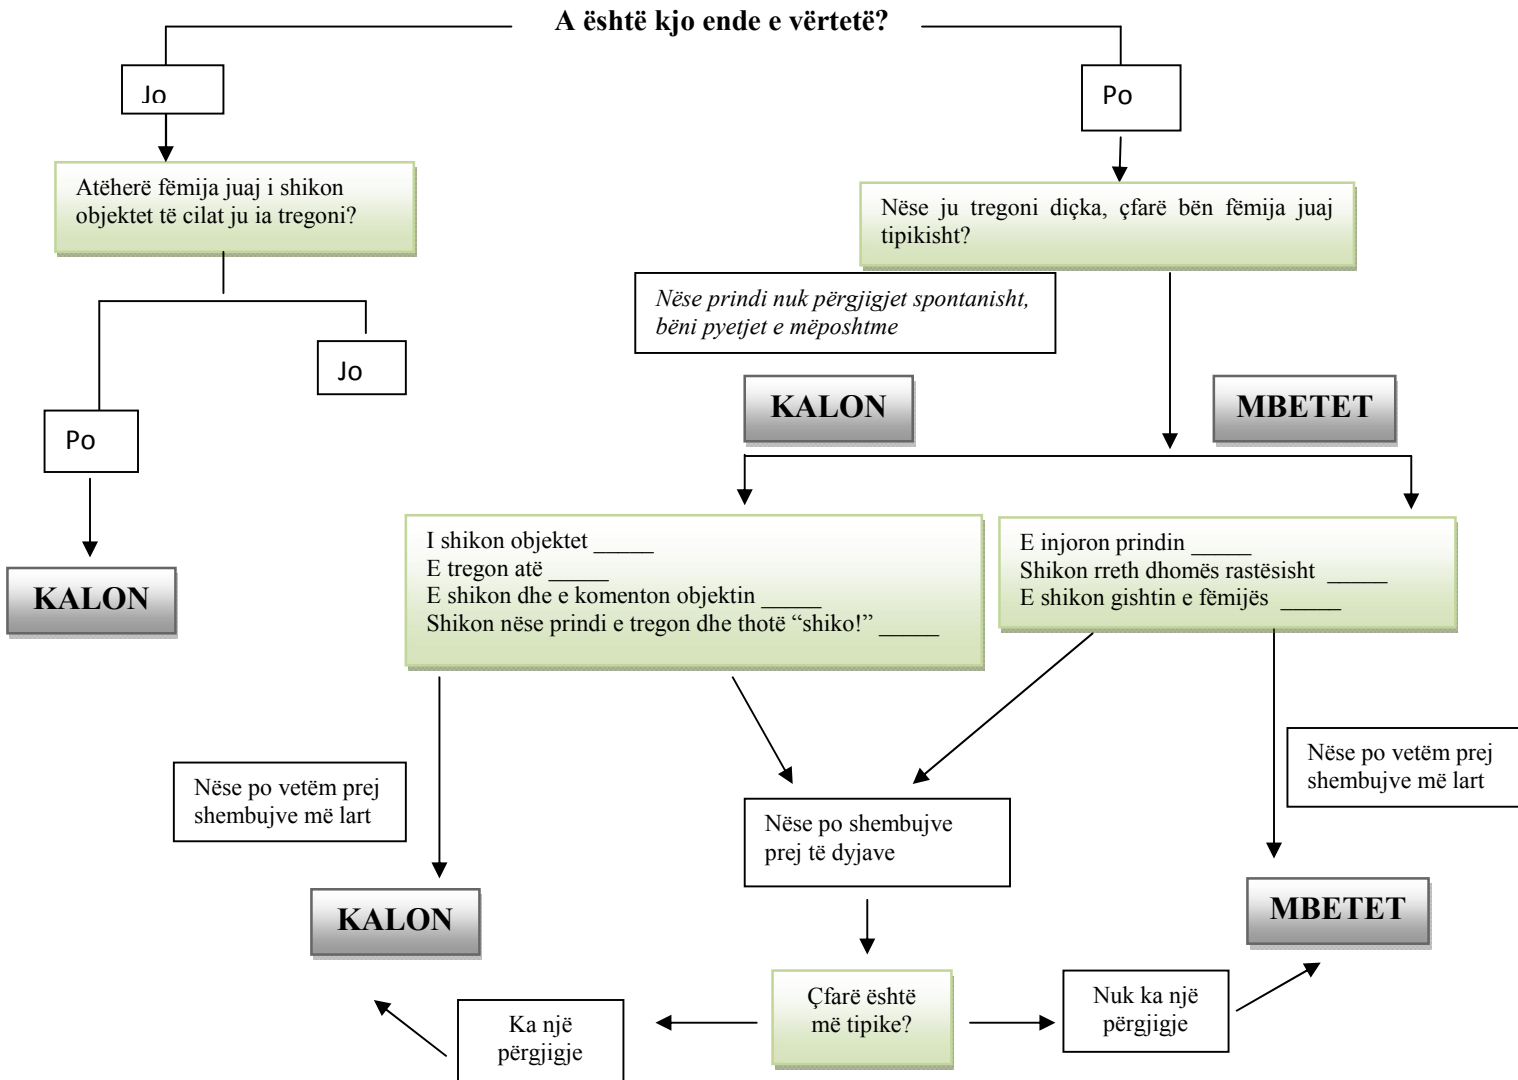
A është kjo ende e vërtetë?

Jo

Po

Atëherë fëmija juaj i shikon objektet të cilat ju ia tregoni?

Nëse ju tregoni diçka, çfarë bën fëmija juaj tipikisht?

Nëse prindi nuk përgjigjet spontanisht, bëni pyetjet e mëposhtme

Jo

Po

KALON

MBETET

KALON

I shikon objektet _____
E tregon atë _____
E shikon dhe e komenton objektin _____
Shikon nëse prindi e tregon dhe thotë "shiko!" _____

E injoron prindin _____
Shikon rreth dhomës rastësisht _____
E shikon gishtin e fëmijës _____

Nëse po vetëm prej shembujve më lart

Nëse po vetëm prej shembujve më lart

Nëse po shembujve prej të dyjave

KALON

MBETET

Ka një përgjigje

Çfarë është më tipike?

Nuk ka një përgjigje